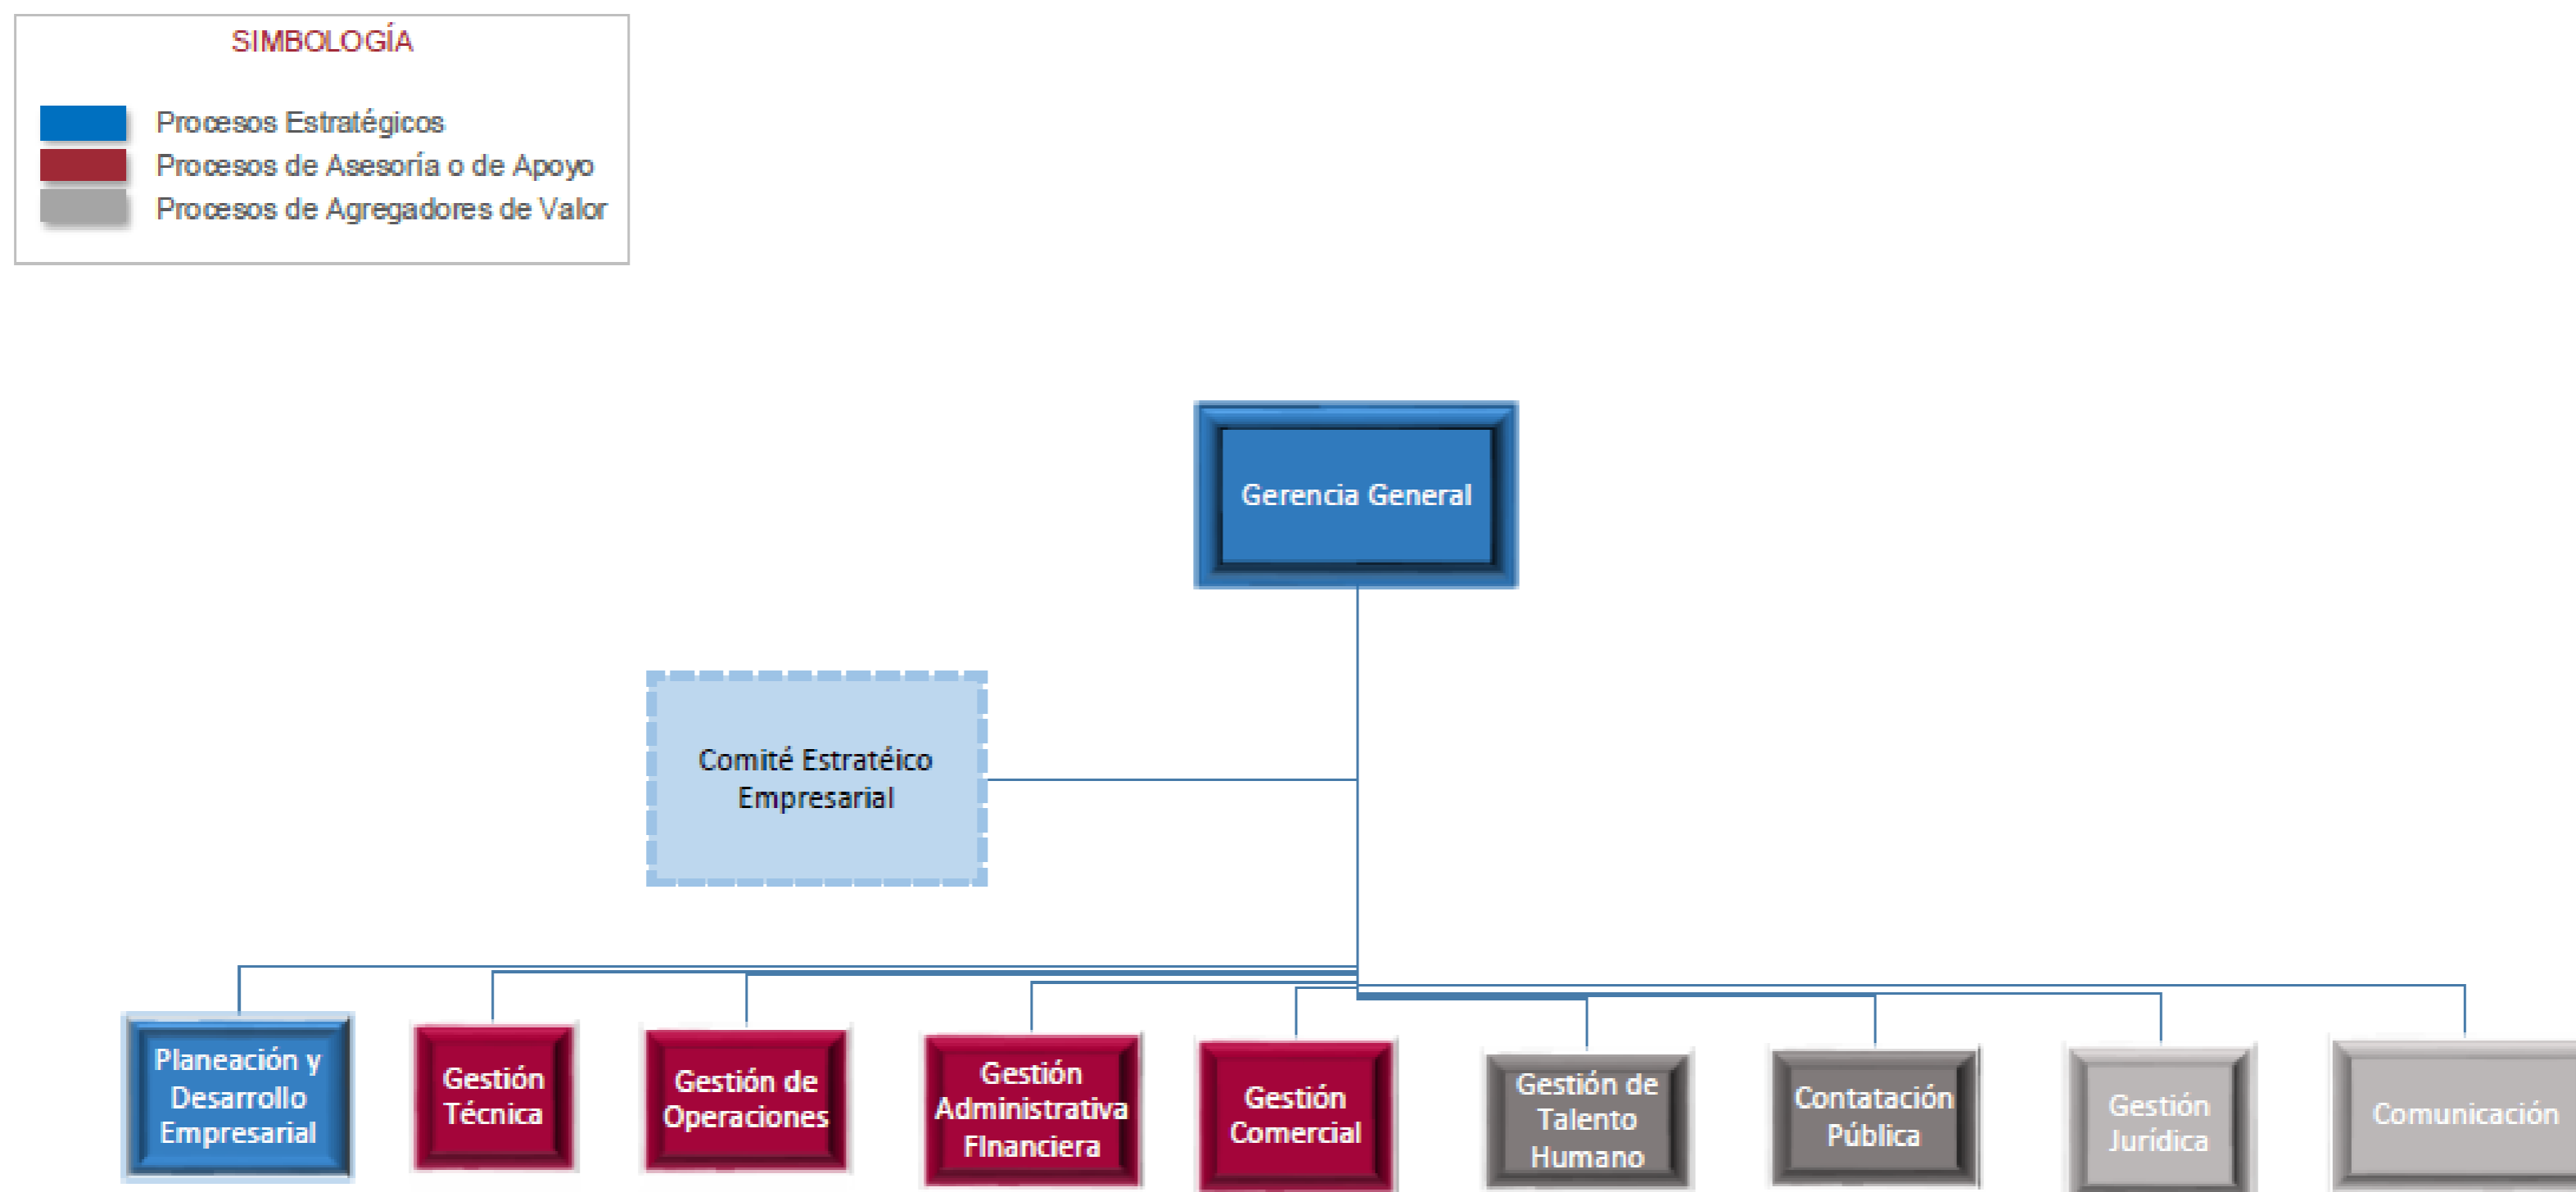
SIMBOLOGÍA

Procesos Estratégicos
Procesos de Asesoría o de Apoyo
Procesos de Agregadores de Valor

Gerencia General

Comité Estratéico Empresarial

Planeación y Desarrollo Empresarial

Gestión Técnica

Gestión de Operaciones

Gestión Administrativa FInanciera

Gestión Comercial

Gestión de Talento Humano

Contatación Pública

Gestión Jurídica

Comunicación